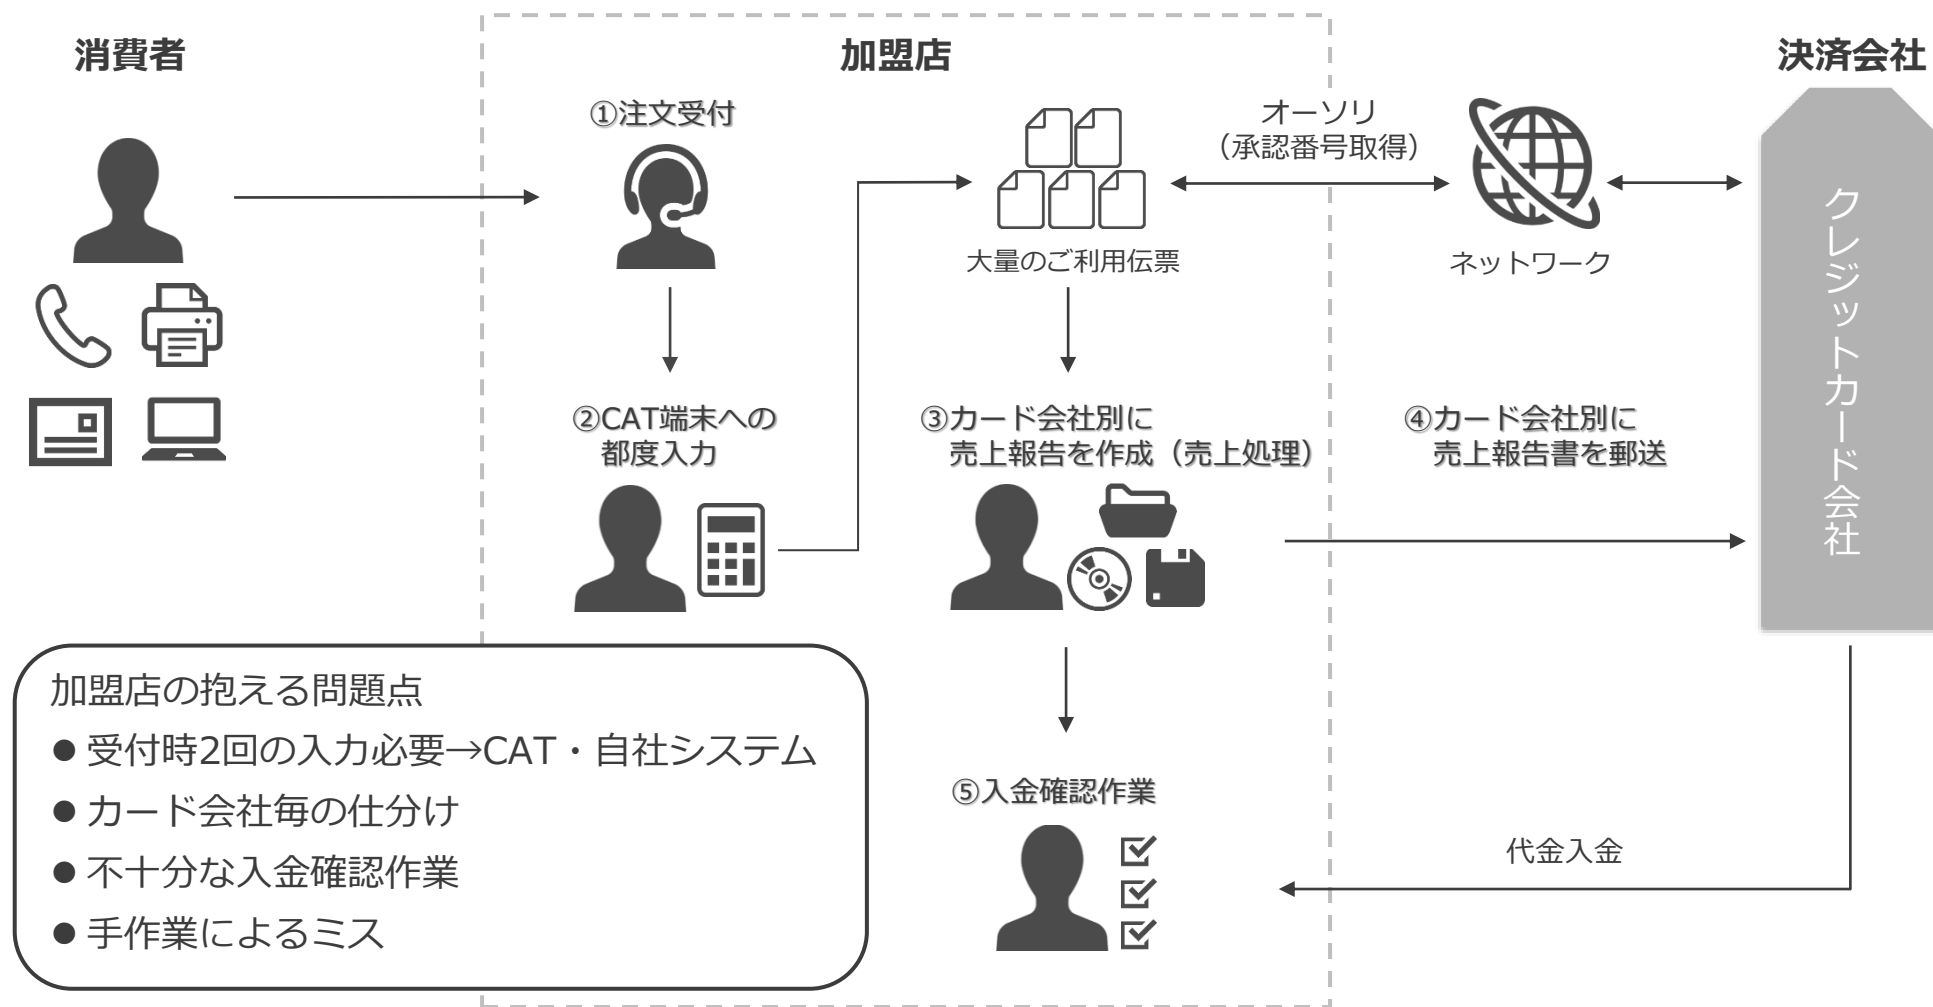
消費者

加盟店

決済会社

①注文受付

大量のご利用伝票

オーソリ
（承認番号取得）

ネットワーク

クレジットカード会社

②CAT端末への
都度入力

③カード会社別に
売上報告を作成（売上処理）

④カード会社別に
売上報告書を郵送

加盟店の抱える問題点
● 受付時2回の入力必要→CAT・自社システム
● カード会社毎の仕分け
● 不十分な入金確認作業
● 手作業によるミス

⑤入金確認作業

代金入金